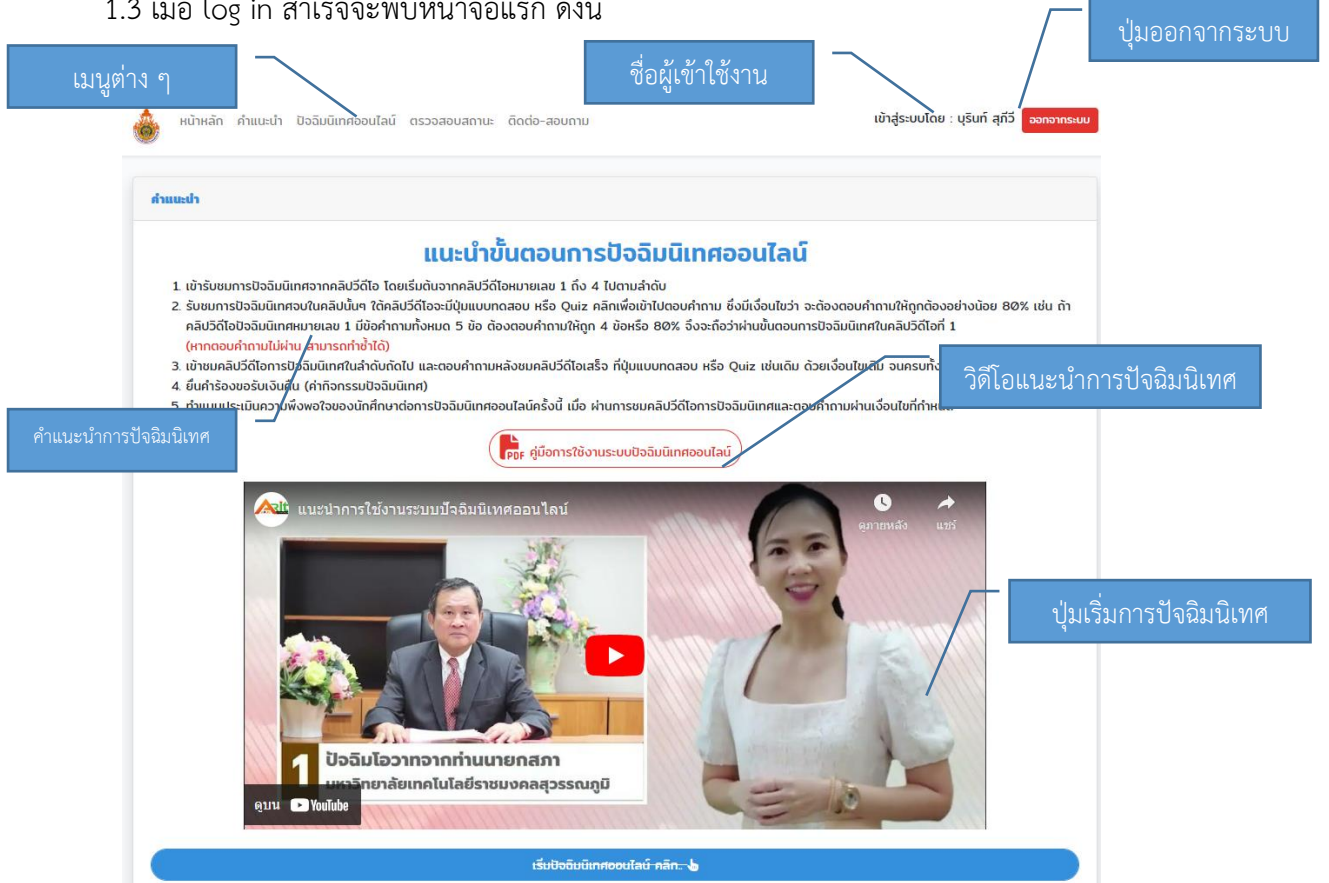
1.3 เมื่อ log in สำเร็จจะพบหน้าจอแรก ดังนี้

ปุ่มออกจากระบบ

เมนูต่าง ๆ

ชื่อผู้เข้าใช้งาน

หน้าหลัก คำแนะนำ ปัจฉิมนิเทศออนไลน์ ตรวจสอบสถานะ ติดต่อ-สอบถาม

เข้าสู่ระบบโดย : บุรินท์ สุภีวี ออกจากระบบ

คำแนะนำ

แนะนำขั้นตอนการปัจฉิมนิเทศออนไลน์

1. เข้ารับชมการปัจฉิมนิเทศจากคลิปวีดีโอ โดยเริ่มต้นจากคลิปวีดีโอหมายเลข 1 ถึง 4 ไปตามลำดับ
2. รับชมการปัจฉิมนิเทศจบในคลิปนั้นๆ ใต้คลิปวีดีโอจะมีปุ่มแบบทดสอบ หรือ Quiz คลิกเพื่อเข้าไปตอบคำถาม ซึ่งมีเงื่อนไขว่า จะต้องตอบคำถามให้ถูกต้องอย่างน้อย 80% เช่น ถ้าคลิปวีดีโอปัจฉิมนิเทศหมายเลข 1 มีข้อคำถามทั้งหมด 5 ข้อ ต้องตอบคำถามให้ถูก 4 ข้อหรือ 80% จึงจะถือว่าผ่านขั้นตอนการปัจฉิมนิเทศในคลิปวีดีโอที่ 1 (หากตอบคำถามไม่ผ่าน สามารถทำซ้ำได้)
3. เข้าชมคลิปวีดีโอการปัจฉิมนิเทศในลำดับถัดไป และตอบคำถามหลังชมคลิปวีดีโอเสร็จ ที่ปุ่มแบบทดสอบ หรือ Quiz เช่นเดิม ด้วยเงื่อนไขเดิม จนครบทั้ง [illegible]
4. ยื่นคำร้องขอรับเงินคืน (ค่ากิจกรรมปัจฉิมนิเทศ)
5. ทำแบบประเมินความพึงพอใจของนักศึกษาต่อการปัจฉิมนิเทศออนไลน์ครั้งนี้ เมื่อ ผ่านการชมคลิปวีดีโอการปัจฉิมนิเทศและตอบคำถามผ่านเงื่อนไขที่กำหนด

วิดีโอแนะนำการปัจฉิมนิเทศ

คำแนะนำการปัจฉิมนิเทศ

PDF คู่มือการใช้งานระบบปัจฉิมนิเทศออนไลน์

แนะนำการใช้งานระบบปัจฉิมนิเทศออนไลน์

ดูภายหลัง แชร์

ปุ่มเริ่มการปัจฉิมนิเทศ

1 ปัจฉิมโอวาทจากท่านนายกสภา
มหาวิทยาลัยเทคโนโลยีราชมงคลสุวรรณภูมิ

ดูบน YouTube

เริ่มปัจฉิมนิเทศออนไลน์ คลิก..